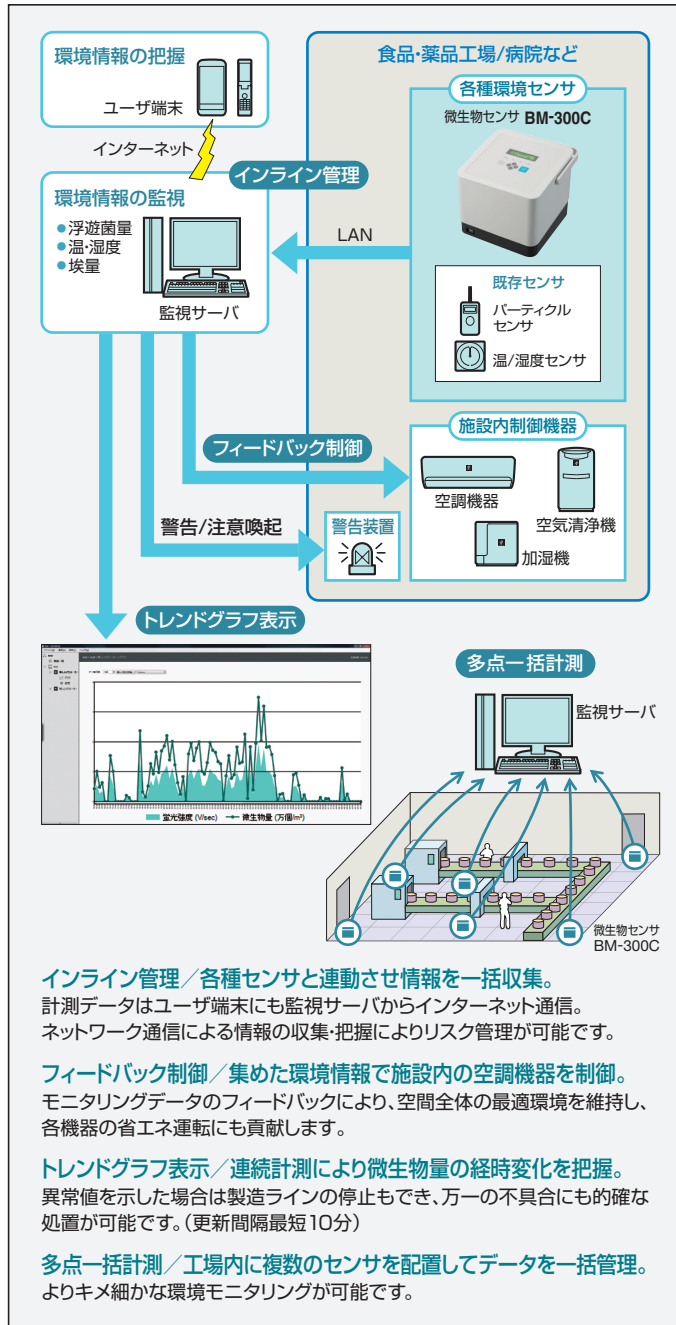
環境情報の把握

ユーザ端末

インターネット

環境情報の監視

インライン管理

●浮遊菌量
●温・湿度
●埃量

監視サーバ

LAN

食品・薬品工場/病院など

各種環境センサ

微生物センサ BM-300C

既存センサ

パーティクルセンサ

温/湿度センサ

施設内制御機器

フィードバック制御

空調機器

空気清浄機

警告/注意喚起

警告装置

加湿機

トレンドグラフ表示

蛍光強度 (V/sec) 微生物量 (万個/m³)

多点一括計測

監視サーバ

微生物センサ BM-300C

インライン管理／各種センサと連動させ情報を一括収集。
計測データはユーザ端末にも監視サーバからインターネット通信。ネットワーク通信による情報の収集・把握によりリスク管理が可能です。

フィードバック制御／集めた環境情報で施設内の空調機器を制御。
モニタリングデータのフィードバックにより、空間全体の最適環境を維持し、各機器の省エネ運転にも貢献します。

トレンドグラフ表示／連続計測により微生物量の経時変化を把握。
異常値を示した場合は製造ラインの停止もでき、万一の不具合にも的確な処置が可能です。(更新間隔最短10分)

多点一括計測／工場内に複数のセンサを配置してデータを一括管理。
よりキメ細かな環境モニタリングが可能です。